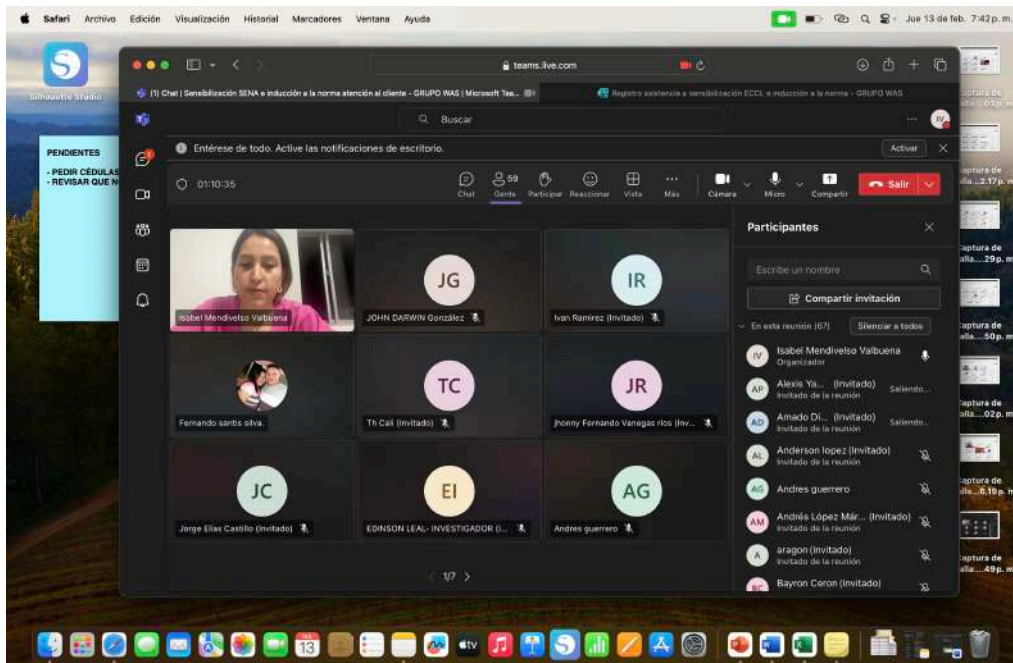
Safari Archivo Edición Visualización Historial Marcadores Ventana Ayuda

Jue 13 de feb. 7:42 p. m.

Silhouette Studio

PENDIENTES

- PEDIR CÉDULAS
- REVISAR QUE N

teams.live.com

(1) Chat | Sensibilización SENA e inducción a la norma atención al cliente - GRUPO WAS | Microsoft Tea...

Registro asistencia a sensibilización ECCL e inducción a la norma - GRUPO WAS

Buscar

IV

Entérese de todo. Active las notificaciones de escritorio.

Activar

01:10:35

Chat

59 Gente

Participar

Reaccionar

Vista

Más

Cámara

Micro

Compartir

Salir

Isabel Mendivelso Valbuena

JG

JOHN DARWIN González

IR

Ivan Ramirez (Invitado)

Fernando santis silva.

TC

Th Cali (Invitado)

JR

Jhonny Fernando Vanegas rios (Inv...

JC

Jorge Elías Castillo (Invitado)

EI

EDINSON LEAL- INVESTIGADOR (I...

AG

Andres guerrero

1/7

Participantes

Escribe un nombre

Compartir invitación

En esta reunión (67)

Silenciar a todos

IV Isabel Mendivelso Valbuena
Organizador

AP Alexis Ya... (Invitado)
Invitado de la reunión
Saliendo...

AD Amado Di... (Invitado)
Invitado de la reunión
Saliendo...

AL Anderson lopez (Invitado)
Invitado de la reunión

AG Andres guerrero

AM Andrés López Már... (Invitado)
Invitado de la reunión

A aragon (Invitado)
Invitado de la reunión

BC Bayron Ceron (Invitado)

aptura de
alla....03p. m

aptura de
alla....2.17p. m

aptura de
alla....29p. m

aptura de
alla....50p. m

aptura de
alla....02p. m

aptura de
alla....6.19p. m

aptura de
alla....49p. m

13